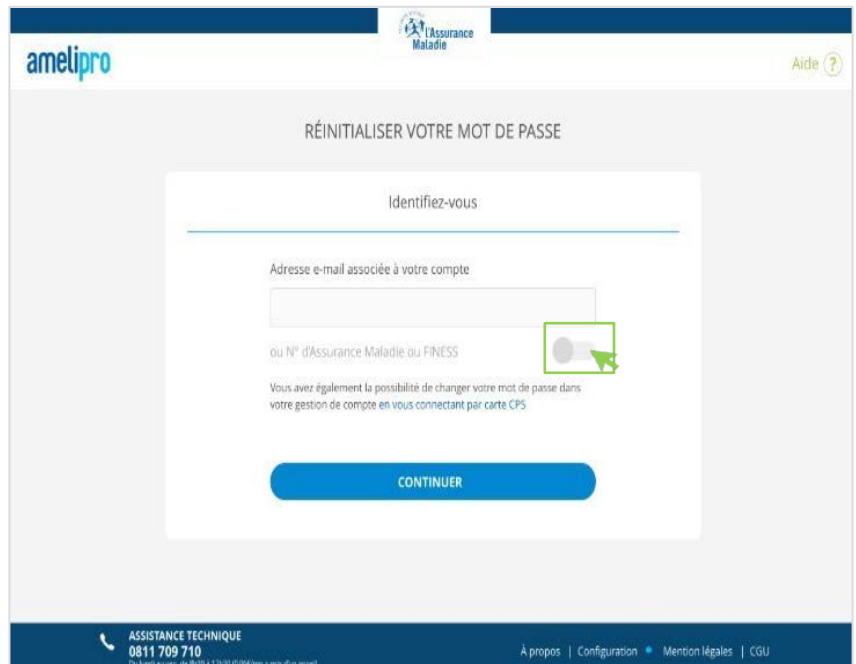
L'Assurance Maladie

amelipro

Aide ?

RÉINITIALISER VOTRE MOT DE PASSE

Identifiez-vous

Adresse e-mail associée à votre compte

ou N° d'Assurance Maladie ou FINESS

Vous avez également la possibilité de changer votre mot de passe dans votre gestion de compte en vous connectant par carte CPS

CONTINUER

ASSISTANCE TECHNIQUE
0811 709 710
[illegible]

À propos | Configuration | Mention légales | CGU